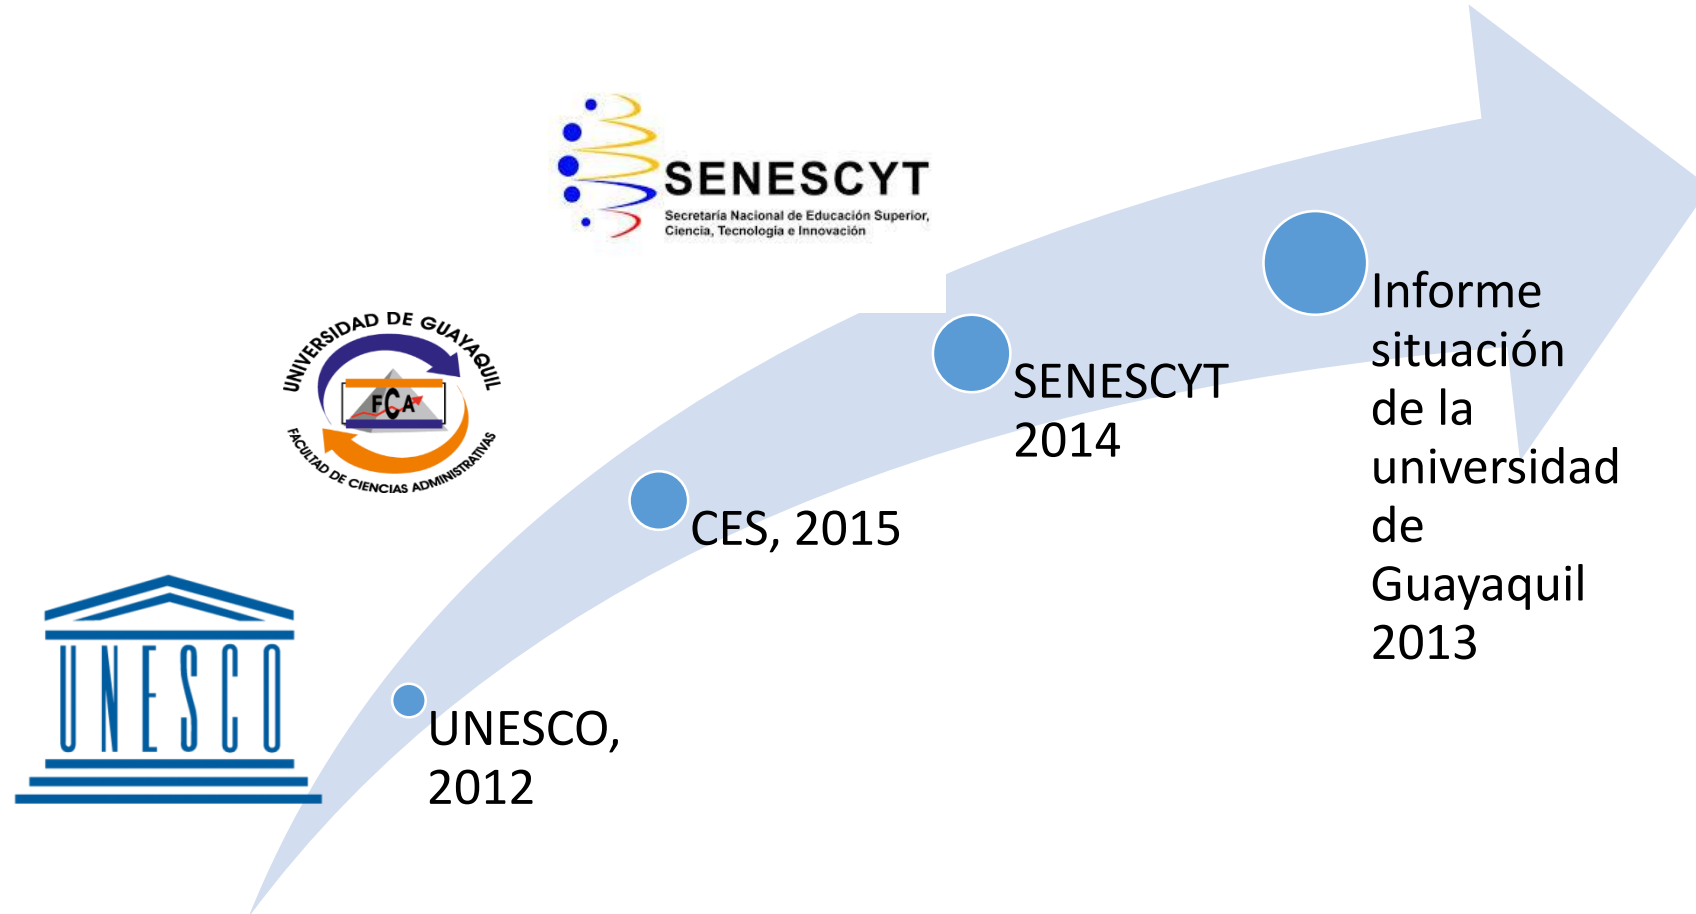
SENESCYT
Secretaría Nacional de Educación Superior, Ciencia, Tecnología e Innovación

UNIVERSIDAD DE GUAYAQUIL
FCA
FACULTAD DE CIENCIAS ADMINISTRATIVAS

UNESCO

UNESCO, 2012

CES, 2015

SENESCYT 2014

Informe situación de la universidad de Guayaquil 2013